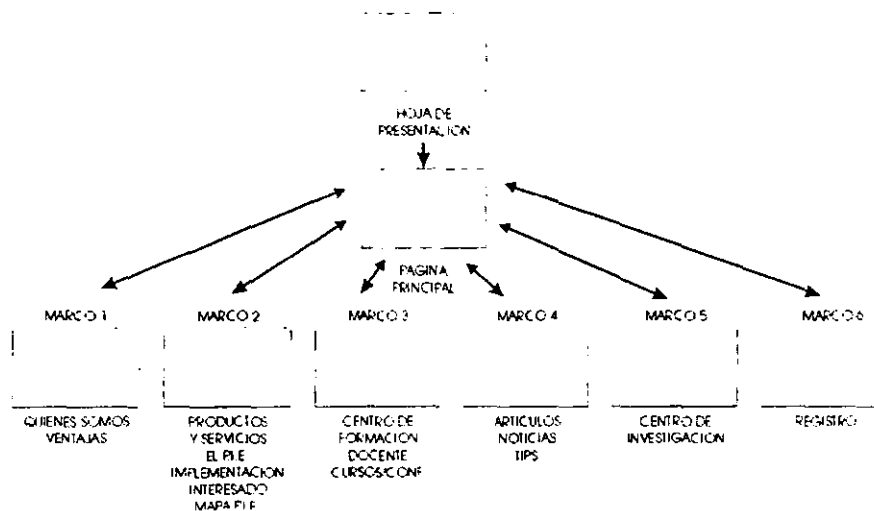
HOJA DE PRESENTACION

PAGINA PRINCIPAL

MARCO 1

QUIENES SOMOS
VENTAJAS

MARCO 2

PRODUCTOS
Y SERVICIOS
EL PLE
IMPLEMENTACION
INTERESADO
MAPA PLE

MARCO 3

CENTRO DE
FORMACION
DOCENTE
CURSOS/CONF

MARCO 4

ARTICULOS
NOTICIAS
TIPS

MARCO 5

CENTRO DE
INVESTIGACION

MARCO 6

REGISTRO